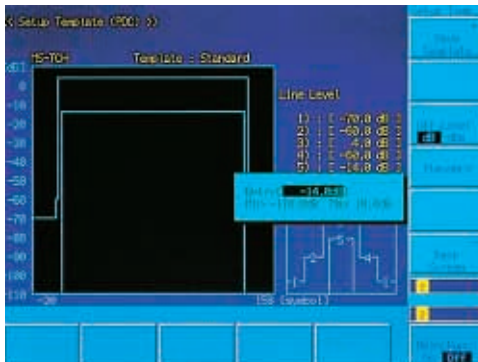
< Setup Template (PDC) >

MS-TCH Template : Standard

dB

0
-10
-20
-30
-40
-50
-60
-70
-80
-90
-100
-110

-20 150 (symbol)

Line Level

1) : [ -70.0 dB ]
2) : [ -60.0 dB ]
3) : [ 4.0 dB ]
4) : [ -60.0 dB ]
5) : [ -14.0 dB ]

Entry: -14.0dB
Min:-170.0dB Max: 10.0dB

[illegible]

Save Template

Abs Level
dB dBm

Standard

Data Initialize

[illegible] Off